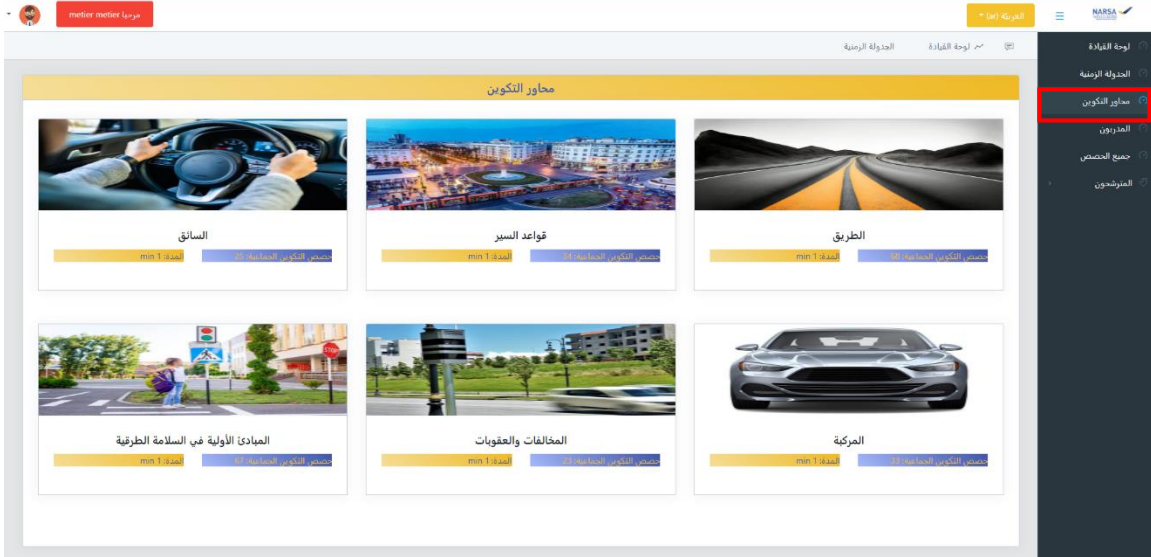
NARSA

العربية (ar)

مرحبا metier metier

لوحة القيادة

الجدولة الزمنية

محاور التكوين

المدربون

جميع الحصص

المترشحون

لوحة القيادة

الجدولة الزمنية

محاور التكوين

الطريق

حصص التكوين الجماعية: 58

المدة: 1 min

قواعد السير

حصص التكوين الجماعية: 34

المدة: 1 min

السائق

حصص التكوين الجماعية: 25

المدة: 1 min

المركبة

حصص التكوين الجماعية: 33

المدة: 1 min

المخالفات والعقوبات

حصص التكوين الجماعية: 23

المدة: 1 min

المبادئ الأولية في السلامة الطرقية

حصص التكوين الجماعية: 67

المدة: 1 min